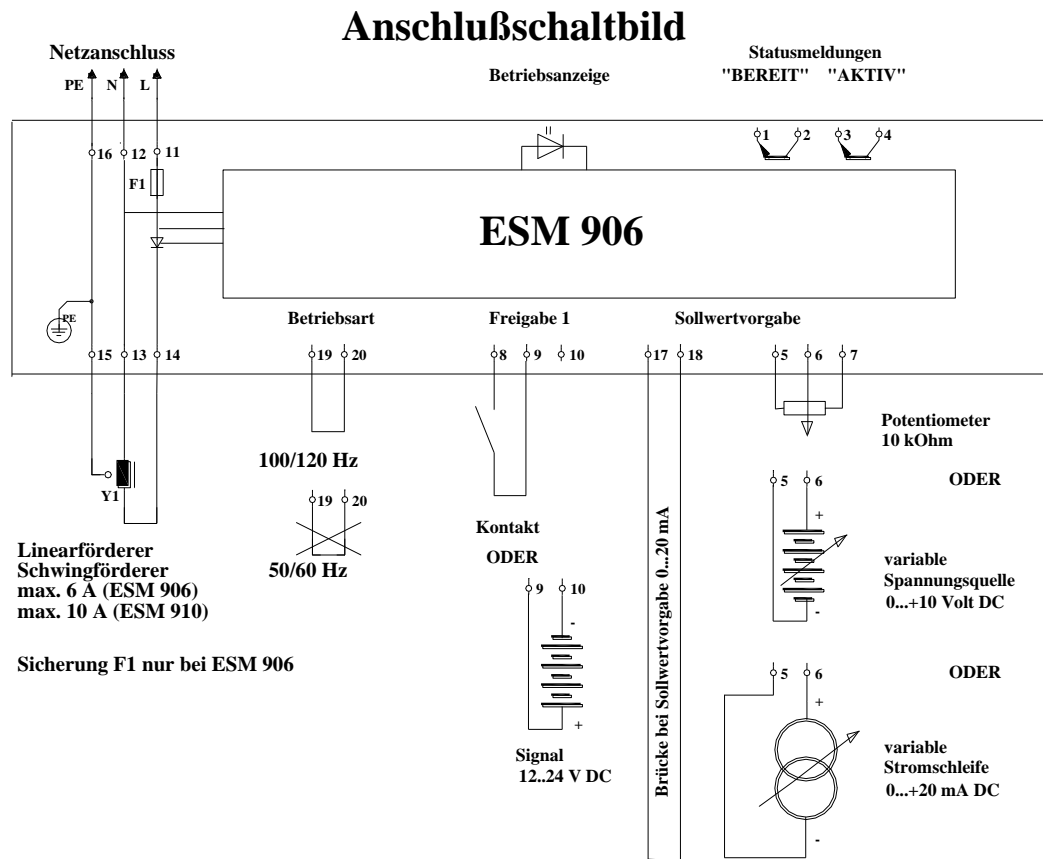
Anschlußschaltbild

Netzanschluss

PE N L

Betriebsanzeige

Statusmeldungen
"BEREIT" "AKTIV"

16 12 11

F1

1 2 3 4

ESM 906

PE

Betriebsart

Freigabe 1

Sollwertvorgabe

15 13 14

19 20

8 9 10

17 18

5 6 7

Potentiometer
10 kOhm

Y1

100/120 Hz

19 20

50/60 Hz

Kontakt

ODER

5 6

ODER

+

-

variable
Spannungsquelle
0...+10 Volt DC

Linearförderer
Schwingförderer
max. 6 A (ESM 906)
max. 10 A (ESM 910)

9 10

-

+

Sicherung F1 nur bei ESM 906

Brücke bei Sollwertvorgabe 0...20 mA

5 6

ODER

+

-

Signal
12..24 V DC

variable
Stromschleife
0...+20 mA DC